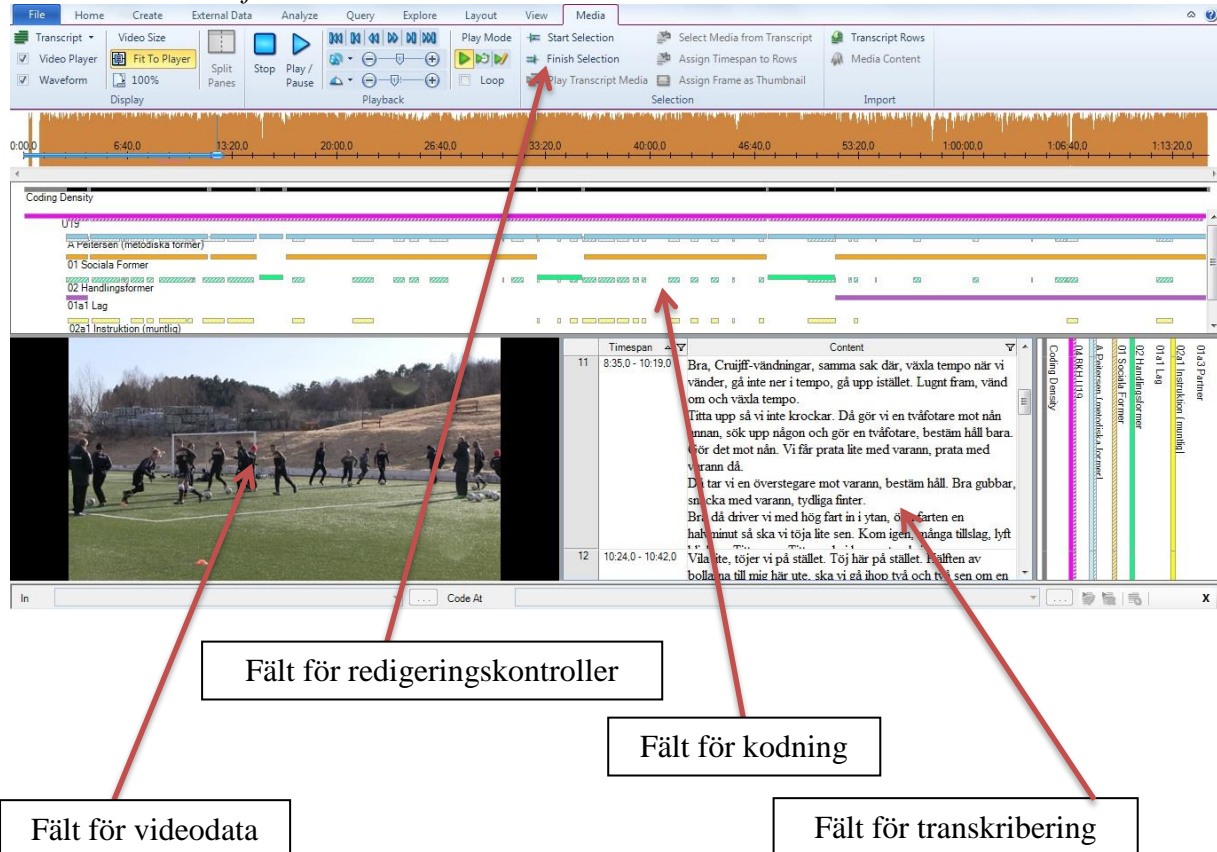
File | Home | Create | External Data | Analyze | Query | Explore | Layout | View | Media

Transcript
Video Player
Waveform
Video Size
Fit To Player
100%
Display
Split Panes
Stop
Play / Pause
Playback
Play Mode
Loop
Start Selection
Finish Selection
Play Transcript Media
Select Media from Transcript
Assign Timespan to Rows
Assign Frame as Thumbnail
Selection
Transcript Rows
Media Content
Import

0:00,0 | 6:40,0 | 13:20,0 | 20:00,0 | 26:40,0 | 33:20,0 | 40:00,0 | 46:40,0 | 53:20,0 | 1:00:00,0 | 1:06:40,0 | 1:13:20,0

Coding Density
U19
A Peitersen (metodiska former)
01 Sociala Former
02 Handlingsformer
01a1 Lag
02a1 Instruktion (muntlig)

| | Timespan | Content |
|---|---|---|
| 11 | 8:35,0 - 10:19,0 | Bra, Cruijff-vändningar, samma sak där, växla tempo när vi vänder, gå inte ner i tempo, gå upp istället. Lugnt fram, vänd om och växla tempo. Titta upp så vi inte krockar. Då gör vi en tvåfotare mot nån annan, sök upp någon och gör en tvåfotare, bestäm håll bara. Gör det mot nån. Vi får prata lite med varann, prata med varann då. Då tar vi en överstegare mot varann, bestäm håll. Bra gubbar, snacka med varann, tydliga finter. Bra då driver vi med hög fart in i ytan, ö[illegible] farten en halv minut så ska vi töja lite sen. Kom igen, många tillslag, lyft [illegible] |
| 12 | 10:24,0 - 10:42,0 | Vila lite, töjer vi på stället. Töj här på stället. Hälften av bollarna till mig här ute, ska vi gå ihop två och två sen om en |

Coding Density
04 BKH U19
A Peitersen (metodiska former)
01 Sociala Former
02 Handlingsformer
01a1 Lag
02a1 Instruktion (muntlig)
01a3 Partner

In
Code At
X

Fält för redigeringskontroller
Fält för kodning
Fält för videodata
Fält för transkribering